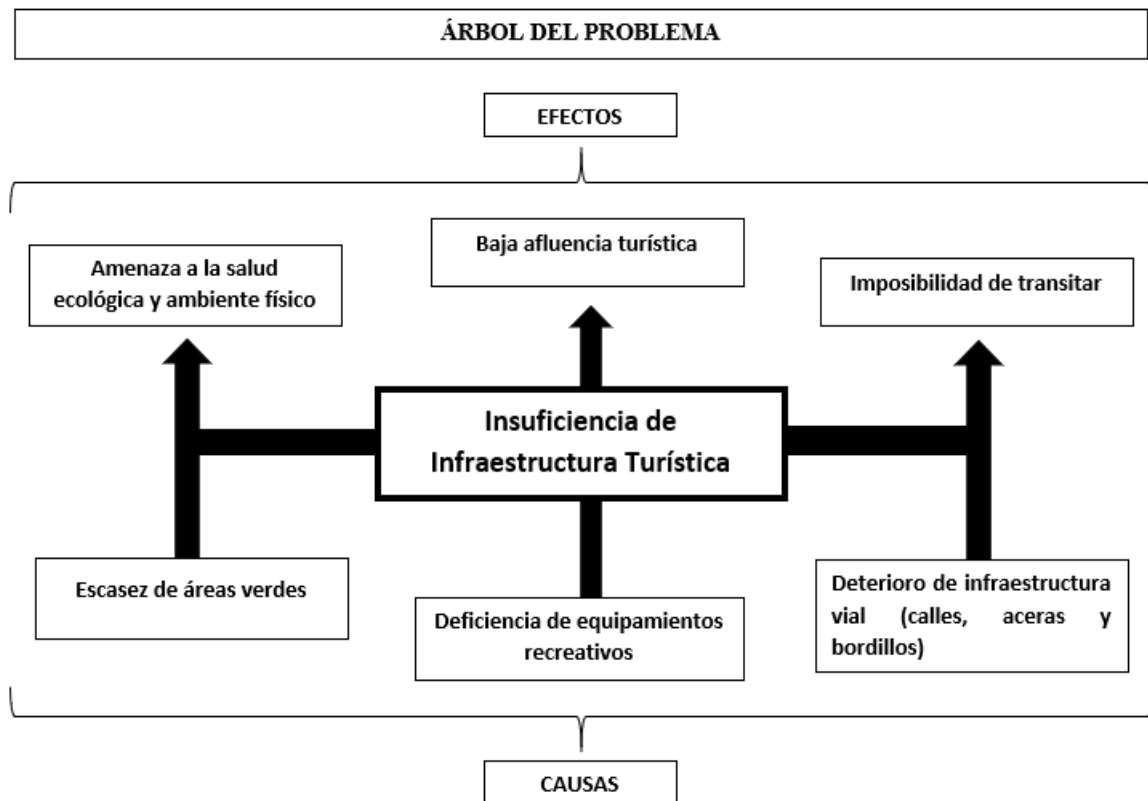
ÁRBOL DEL PROBLEMA

EFECTOS

Amenaza a la salud ecológica y ambiente físico

Baja afluencia turística

Imposibilidad de transitar

Insuficiencia de Infraestructura Turística

Escasez de áreas verdes

Deficiencia de equipamientos recreativos

Deterioro de infraestructura vial (calles, aceras y bordillos)

CAUSAS